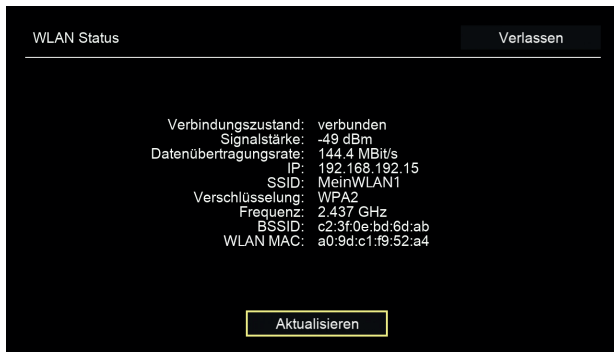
WLAN Status

Verlassen

| | |
|---|---|
| Verbindungszustand: | verbunden |
| Signalstärke: | -49 dBm |
| Datenübertragungsrate: | 144.4 MBit/s |
| IP: | 192.168.192.15 |
| SSID: | MeinWLAN1 |
| Verschlüsselung: | WPA2 |
| Frequenz: | 2.437 GHz |
| BSSID: | c2:3f:0e:bd:6d:ab |
| WLAN MAC: | a0:9d:c1:f9:52:a4 |

Aktualisieren